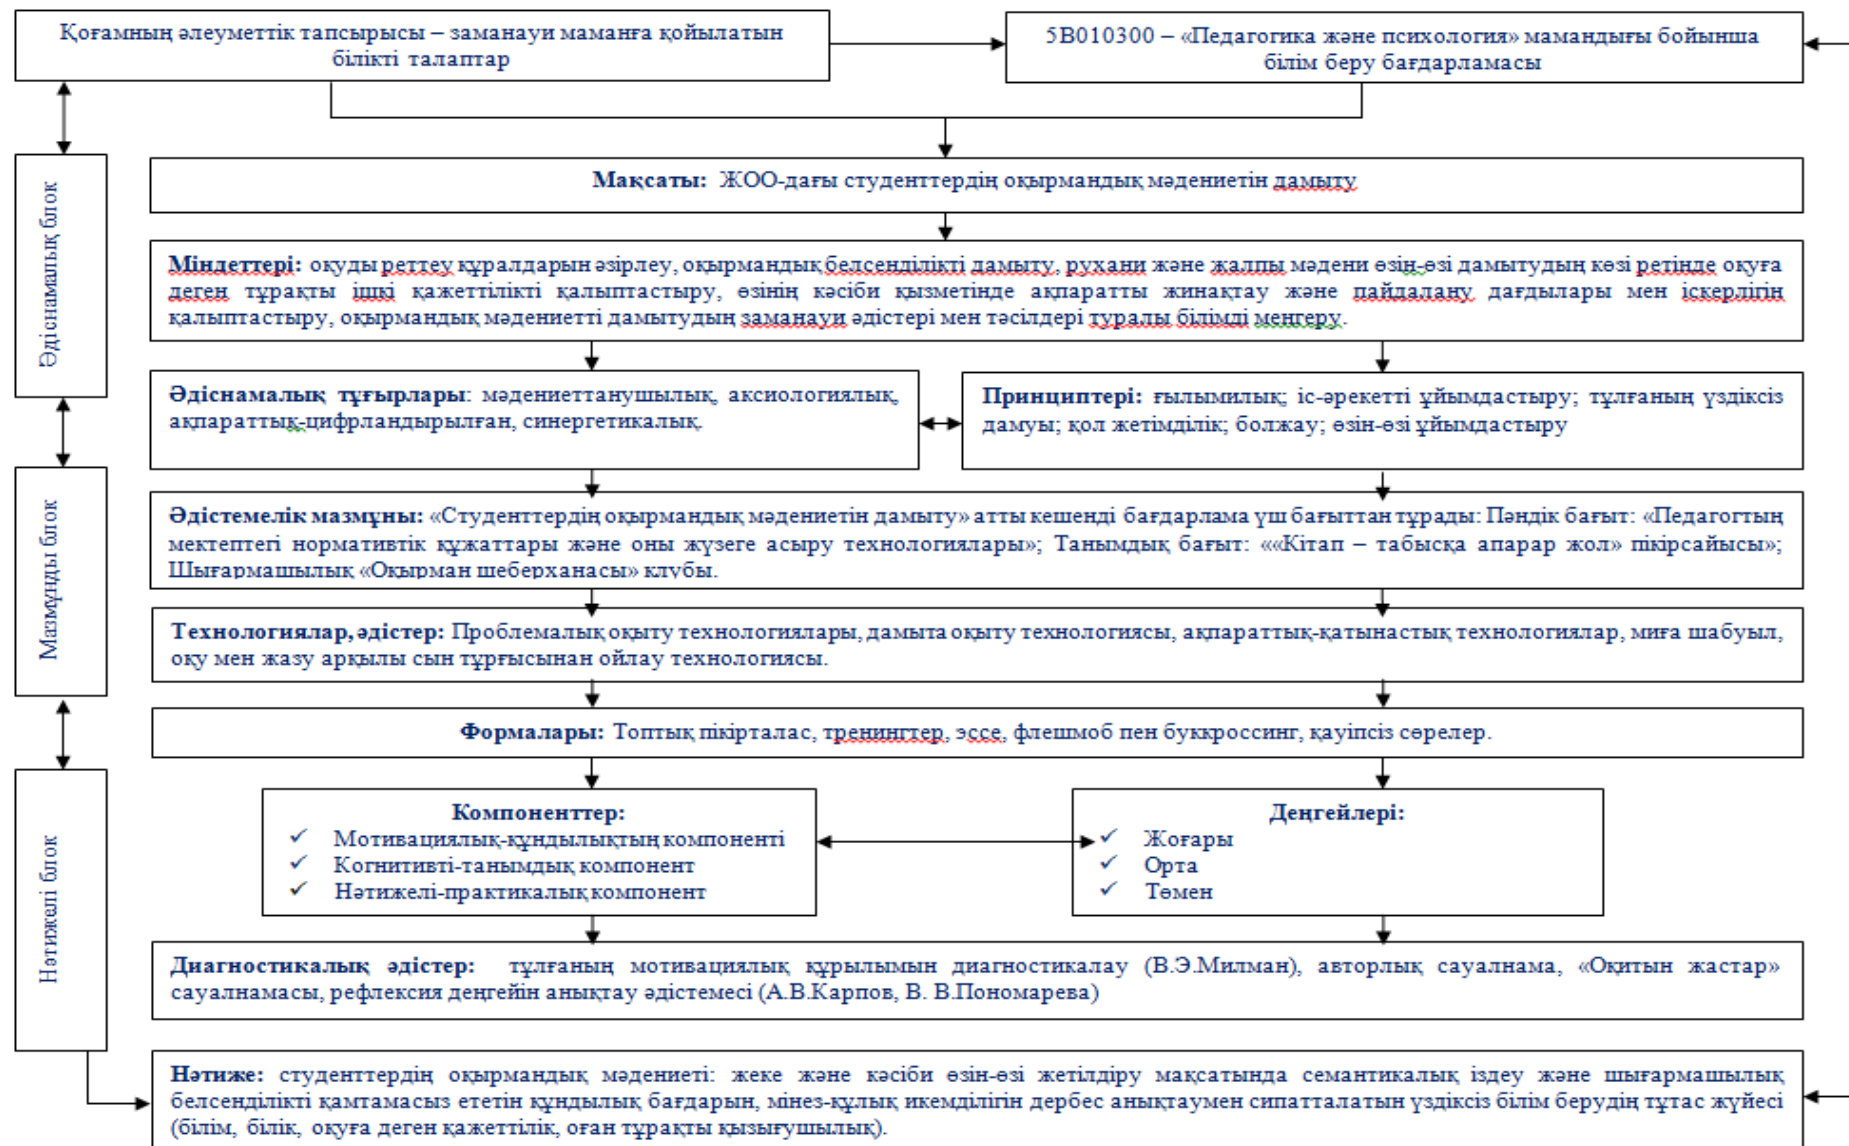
Қоғамның әлеуметтік тапсырысы – заманауи маманға қойылатын білікті талаптар

5В010300 – «Педагогика және психология» мамандығы бойынша білім беру бағдарламасы

Әдіснамалық блок

Мақсаты: ЖОО-дағы студенттердің оқырмандық мәдениетін дамыту

Міндеттері: оқуды реттеу құралдарын әзірлеу, оқырмандық белсенділікті дамыту, рухани және жалпы мәдени өзін-өзі дамытудың көзі ретінде оқуға деген тұрақты ішкі қажеттілікті қалыптастыру, өзінің кәсіби қызметінде ақпаратты жинақтау және пайдалану дағдылары мен іскерлігін қалыптастыру, оқырмандық мәдениетті дамытудың заманауи әдістері мен тәсілдері туралы білімді меңгеру.

Әдіснамалық тұғырлары: мәдениеттанушылық, аксиологиялық, ақпараттық-цифрландырылған, синергетикалық.

Принциптері: ғылымилық; іс-әрекетті ұйымдастыру; тұлғаның үздіксіз дамуы; қол жетімділік; болжау; өзін-өзі ұйымдастыру

Мазмұнды блок

Әдістемелік мазмұны: «Студенттердің оқырмандық мәдениетін дамыту» атты кешенді бағдарлама үш бағыттан тұрады: Пәндік бағыт: «Педагогтың мектептегі нормативтік құжаттары және оны жүзеге асыру технологиялары»; Танымдық бағыт: ««Кітап – табысқа апарар жол» пікірсайысы»; Шығармашылық «Оқырман шеберханасы» клубы.

Технологиялар, әдістер: Проблемалық оқыту технологиялары, дамыта оқыту технологиясы, ақпараттық-қатынастық технологиялар, миға шабуыл, оқу мен жазу арқылы сын тұрғысынан ойлау технологиясы.

Формалары: Топтық пікірталас, тренингтер, эссе, флешмоб пен буккроссинг, қауіпсіз сөрелер.

Нәтижелі блок

Компоненттер:
✓ Мотивациялық-құндылықтың компоненті
✓ Когнитивті-танымдық компонент
✓ Нәтижелі-практикалық компонент

Деңгейлері:
✓ Жоғары
✓ Орта
✓ Төмен

Диагностикалық әдістер: тұлғаның мотивациялық құрылымын диагностикалау (В.Э.Милман), авторлық сауалнама, «Оқитын жастар» сауалнамасы, рефлексия деңгейін анықтау әдістемесі (А.В.Карпов, В. В.Пономарева)

Нәтиже: студенттердің оқырмандық мәдениеті: жеке және кәсіби өзін-өзі жетілдіру мақсатында семантикалық іздеу және шығармашылық белсенділікті қамтамасыз ететін құндылық бағдарын, мінез-құлық икемділігін дербес анықтаумен сипатталатын үздіксіз білім берудің тұтас жүйесі (білім, білік, оқуға деген қажеттілік, оған тұрақты қызығушылық).